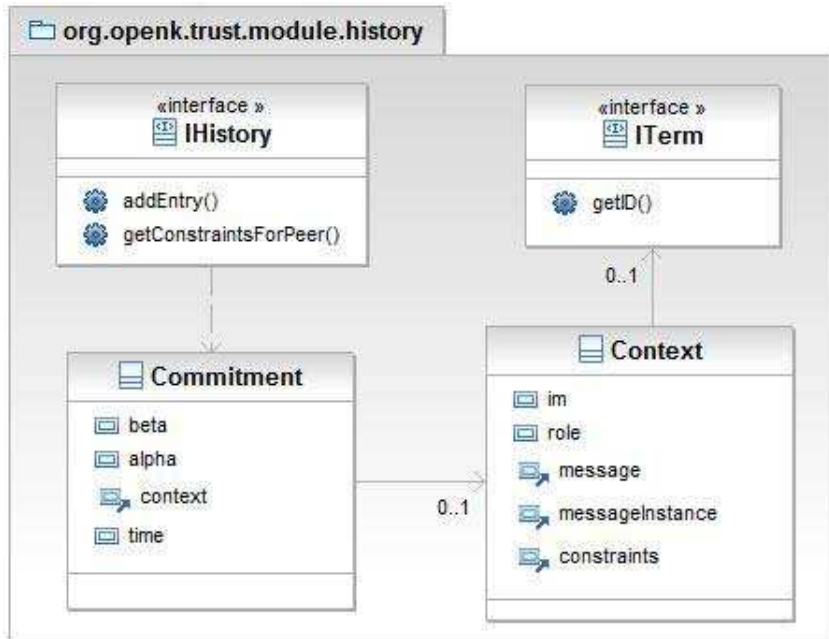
org.openk.trust.module.history

«interface »
IHistory

addEntry()
getConstraintsForPeer()

«interface »
ITerm

getID()

0..1

Commitment

beta
alpha
context
time

0..1

Context

im
role
message
messageInstance
constraints